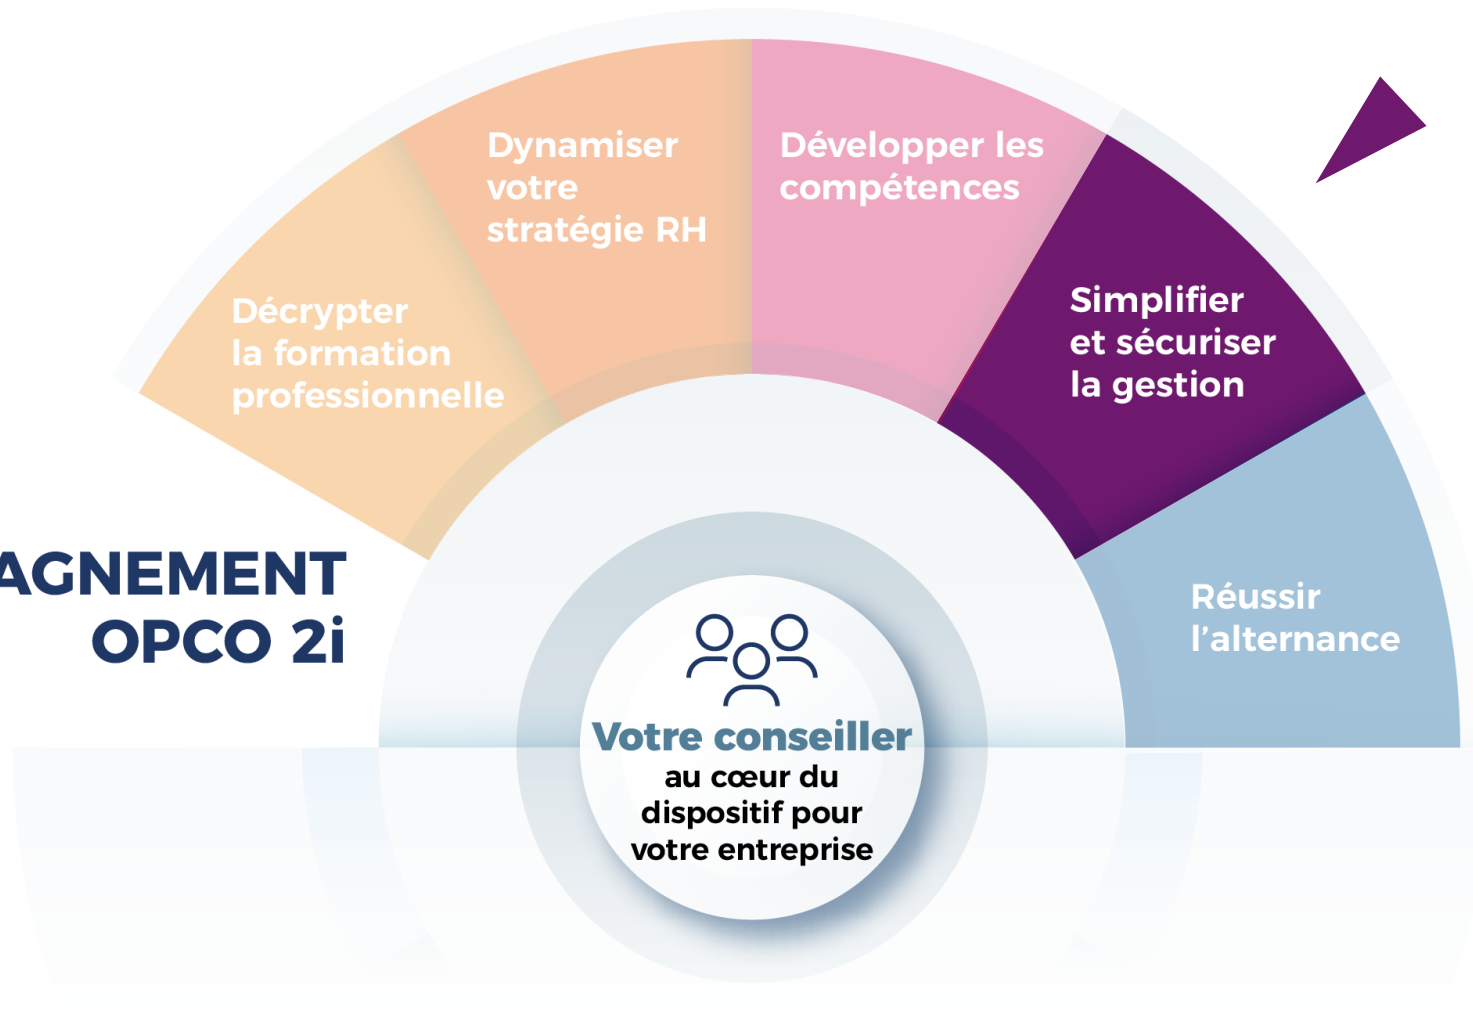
AGNEMENT
OPCO 2i

Décrypter la formation professionnelle

Dynamiser votre stratégie RH

Développer les compétences

Simplifier et sécuriser la gestion

Réussir l'alternance

Votre conseiller
au cœur du dispositif pour votre entreprise